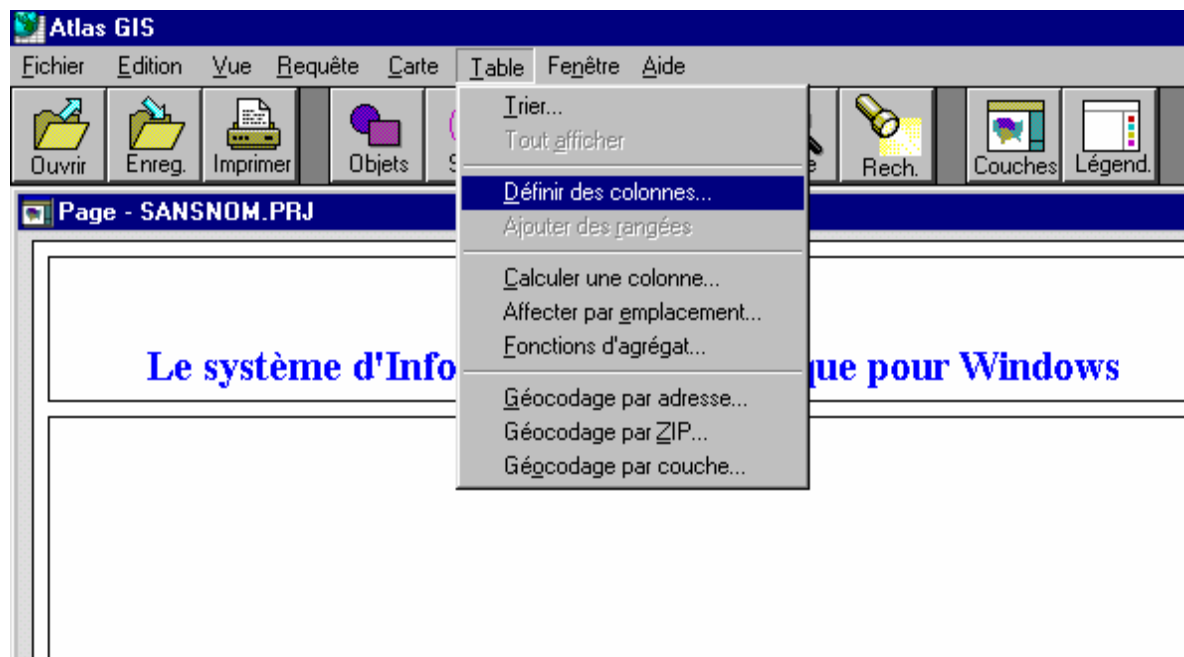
Atlas GIS

Fichier Edition Vue Requête Carte Table Fenêtre Aide

Ouvrir Enreg. Imprimer Objets S e Rech. Couches Légend.

Page - SANSNOM.PRJ

Trier...
Tout afficher
Définir des colonnes...
Ajouter des rangées
Calculer une colonne...
Affecter par emplacement...
Fonctions d'agrégat...
Géocodage par adresse...
Géocodage par ZIP...
Géocodage par couche...

Le système d'Info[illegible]que pour Windows